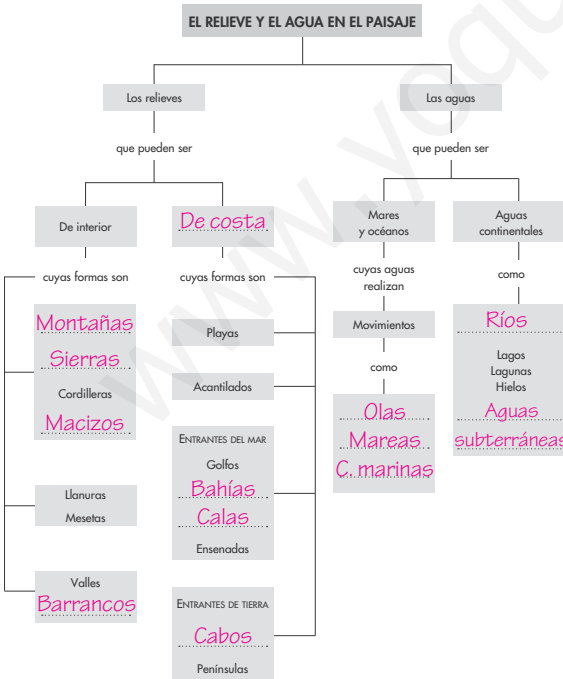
EL RELIEVE Y EL AGUA EN EL PAISAJE

Los relieves

que pueden ser

De interior

cuyas formas son

Montañas
Sierras
Cordilleras
Macizos

Llanuras
Mesetas

Valles
Barrancos

De costa

cuyas formas son

Playas

Acantilados

ENTRANTES DEL MAR
Golfos
Bahías
Calas
Ensenadas

ENTRANTES DE TIERRA
Cabos
Penínsulas

Las aguas

que pueden ser

Mares y océanos

cuyas aguas realizan

Movimientos

como

Olas
Mareas
C. marinas

Aguas continentales

como

Ríos
Lagos
Lagunas
Hielos
Aguas subterráneas